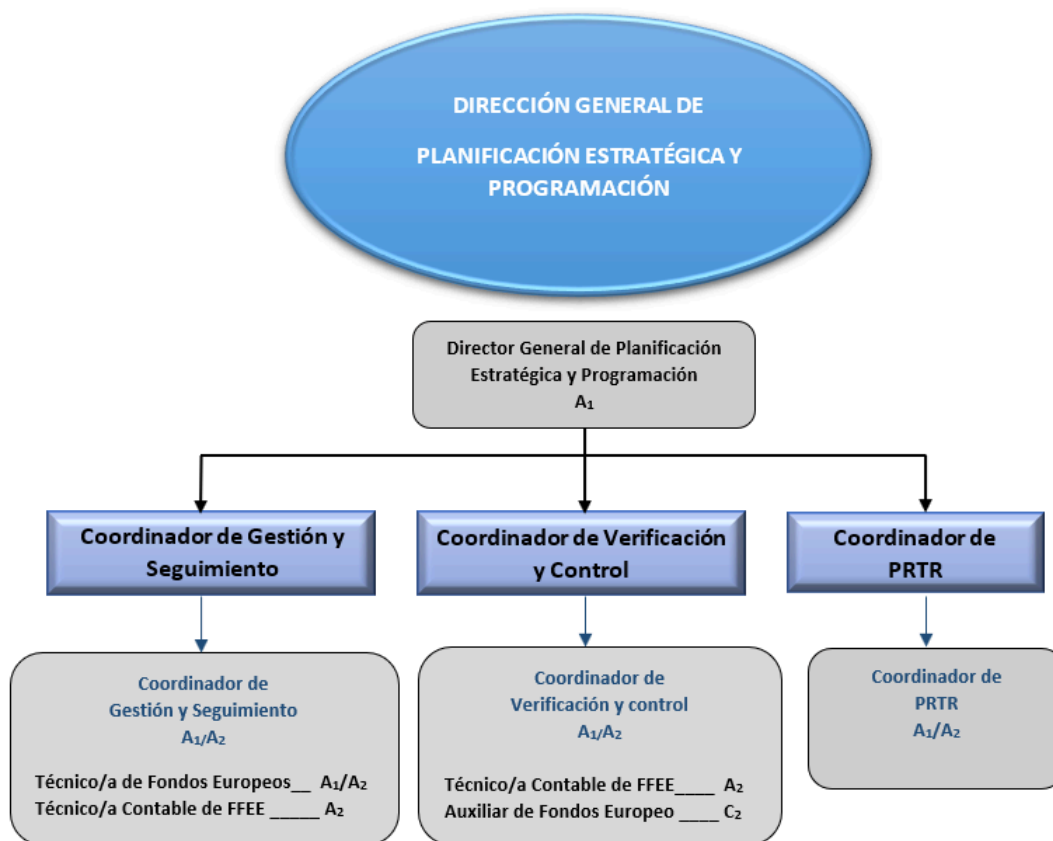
DIRECCIÓN GENERAL DE

PLANIFICACIÓN ESTRATÉGICA Y PROGRAMACIÓN

Director General de Planificación Estratégica y Programación
$A_1$

Coordinador de Gestión y Seguimiento

Coordinador de Verificación y Control

Coordinador de PRTR

Coordinador de Gestión y Seguimiento
$A_1/A_2$

Técnico/a de Fondos Europeos__ $A_1/A_2$
Técnico/a Contable de FFEE _____ $A_2$

Coordinador de Verificación y control
$A_1/A_2$

Técnico/a Contable de FFEE____ $A_2$
Auxiliar de Fondos Europeo ____ $C_2$

Coordinador de PRTR
$A_1/A_2$